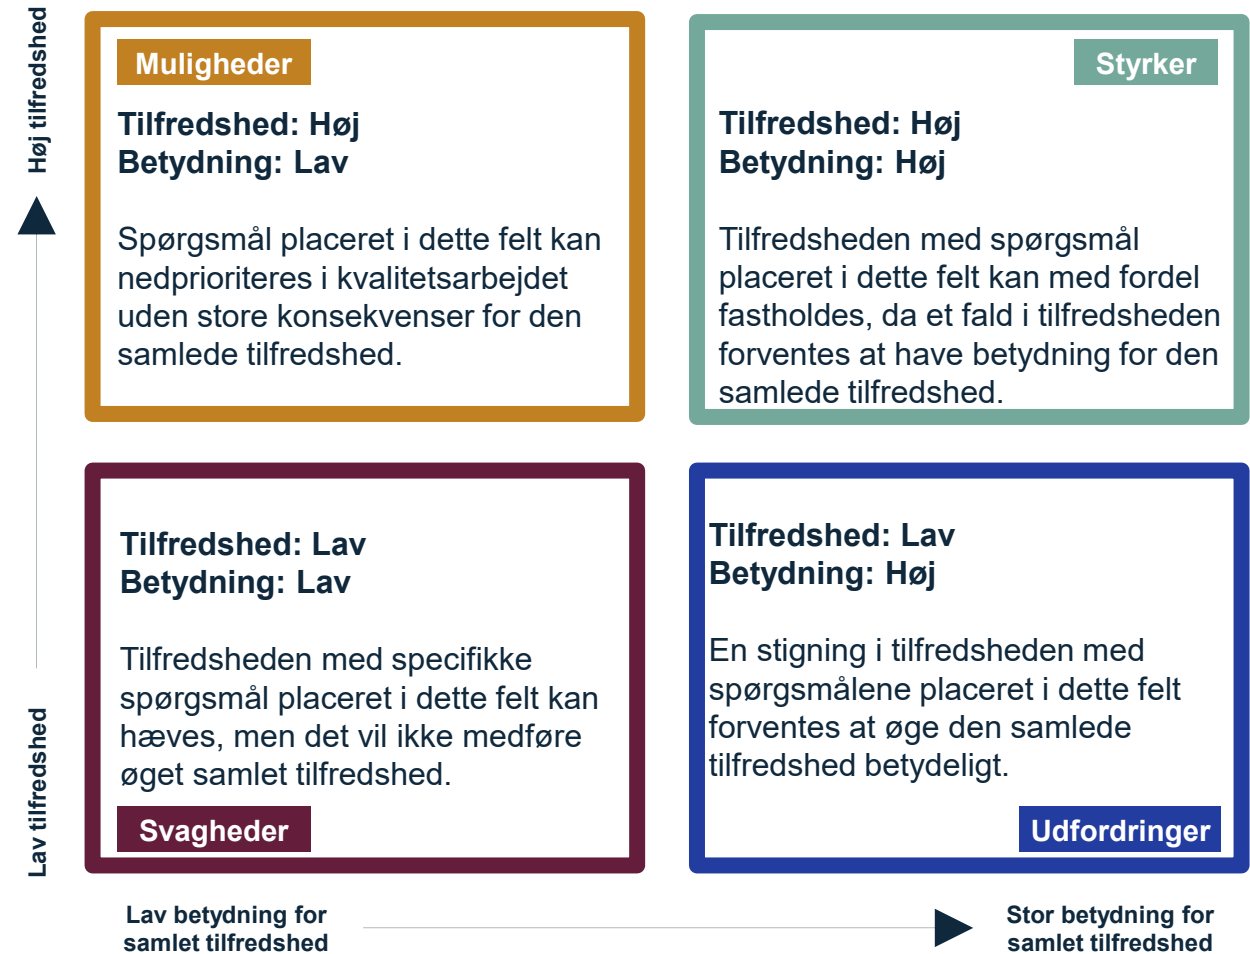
Høj tilfredshed

Muligheder

Tilfredshed: Høj
Betydning: Lav

Spørgsmål placeret i dette felt kan nedprioriteres i kvalitetsarbejdet uden store konsekvenser for den samlede tilfredshed.

Styrker

Tilfredshed: Høj
Betydning: Høj

Tilfredsheden med spørgsmål placeret i dette felt kan med fordel fastholdes, da et fald i tilfredsheden forventes at have betydning for den samlede tilfredshed.

Tilfredshed: Lav
Betydning: Lav

Tilfredsheden med specifikke spørgsmål placeret i dette felt kan hæves, men det vil ikke medføre øget samlet tilfredshed.

Svagheder

Tilfredshed: Lav
Betydning: Høj

En stigning i tilfredsheden med spørgsmålene placeret i dette felt forventes at øge den samlede tilfredshed betydeligt.

Udfordringer

Lav tilfredshed

Lav betydning for samlet tilfredshed

Stor betydning for samlet tilfredshed